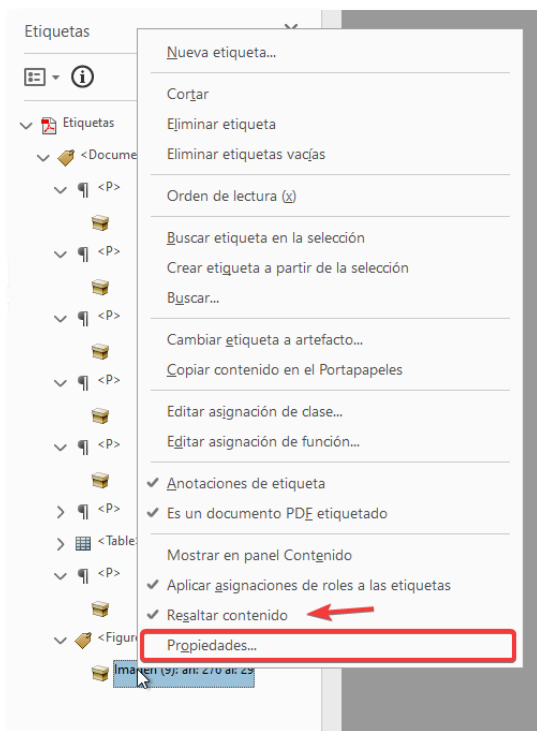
Etiquetas

Etiquetas
<Docume
<P>
<P>
<P>
<P>
<P>
<P>
<Table
<P>
<Figur
Imagen (9): an: 270 al: 29

Nueva etiqueta...
Cortar
Eliminar etiqueta
Eliminar etiquetas vacías
Orden de lectura (x)
Buscar etiqueta en la selección
Crear etiqueta a partir de la selección
Buscar...
Cambiar etiqueta a artefacto...
Copiar contenido en el Portapapeles
Editar asignación de clase...
Editar asignación de función...
✔ Anotaciones de etiqueta
✔ Es un documento PDF etiquetado
Mostrar en panel Contenido
✔ Aplicar asignaciones de roles a las etiquetas
✔ Resaltar contenido
Propiedades...